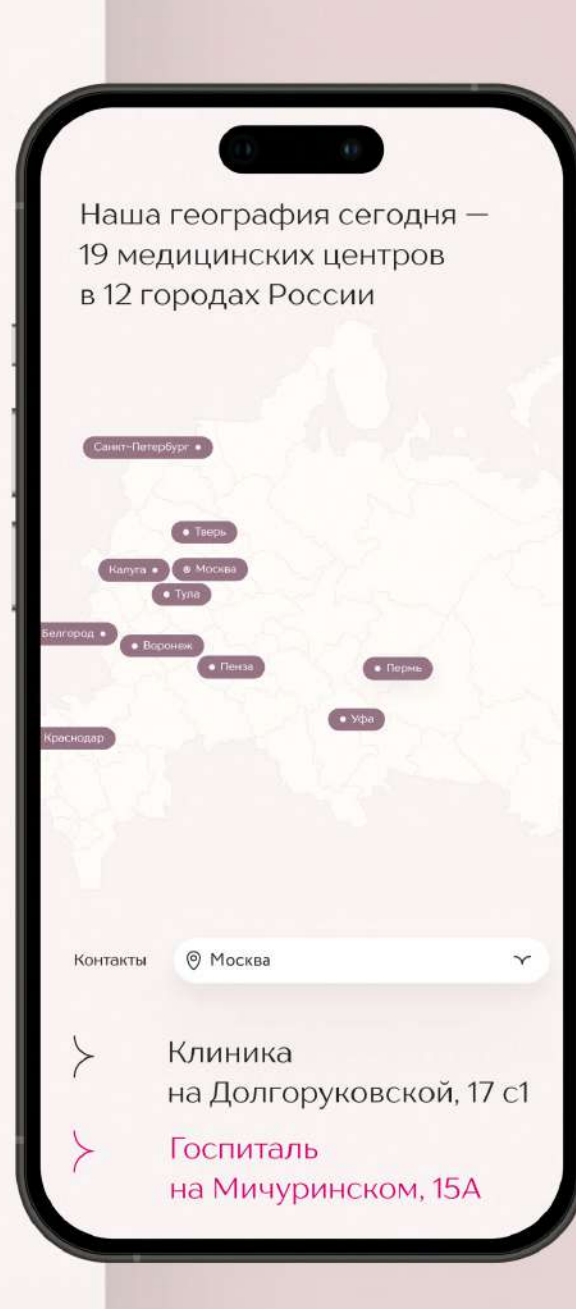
Наша география сегодня — 19 медицинских центров в 12 городах России

Санкт-Петербург

Тверь

Калуга

Москва

Тула

Белгород

Воронеж

Пенза

Пермь

Уфа

Краснодар

Контакты

Москва

Клиника на Долгоруковской, 17 с1

Госпиталь на Мичуринском, 15А